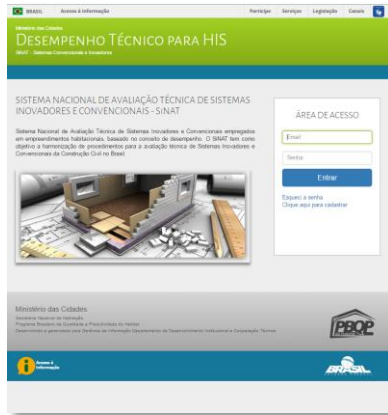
BRASIL Acesso à informação Participe Serviços Legislação Canais

Ministério das Cidades
DESEMPENHO TÉCNICO PARA HIS
SiNAT - Sistemas Convencionais e Inovadores

SISTEMA NACIONAL DE AVALIAÇÃO TÉCNICA DE SISTEMAS INOVADORES E CONVENCIONAIS - SiNAT

Sistema Nacional de Avaliação Técnica de Sistemas Inovadores e Convencionais empregados em empreendimentos habitacionais, baseado no conceito de desempenho. O SiNAT tem como objetivo a harmonização de procedimentos para a avaliação técnica de Sistemas Inovadores e Convencionais da Construção Civil no Brasil.

ÁREA DE ACESSO
Email
Senha
Entrar
Esqueci a senha
Clique aqui para cadastrar

Ministério das Cidades
Secretaria Nacional de Habitação
Programa Brasileiro da Qualidade e Produtividade do Habitat
Desenvolvido e gerenciado pela Diretoria de Informação Departamento de Desenvolvimento Institucional e Cooperação Técnica

PBQP

Acesso à Informação

BRASIL